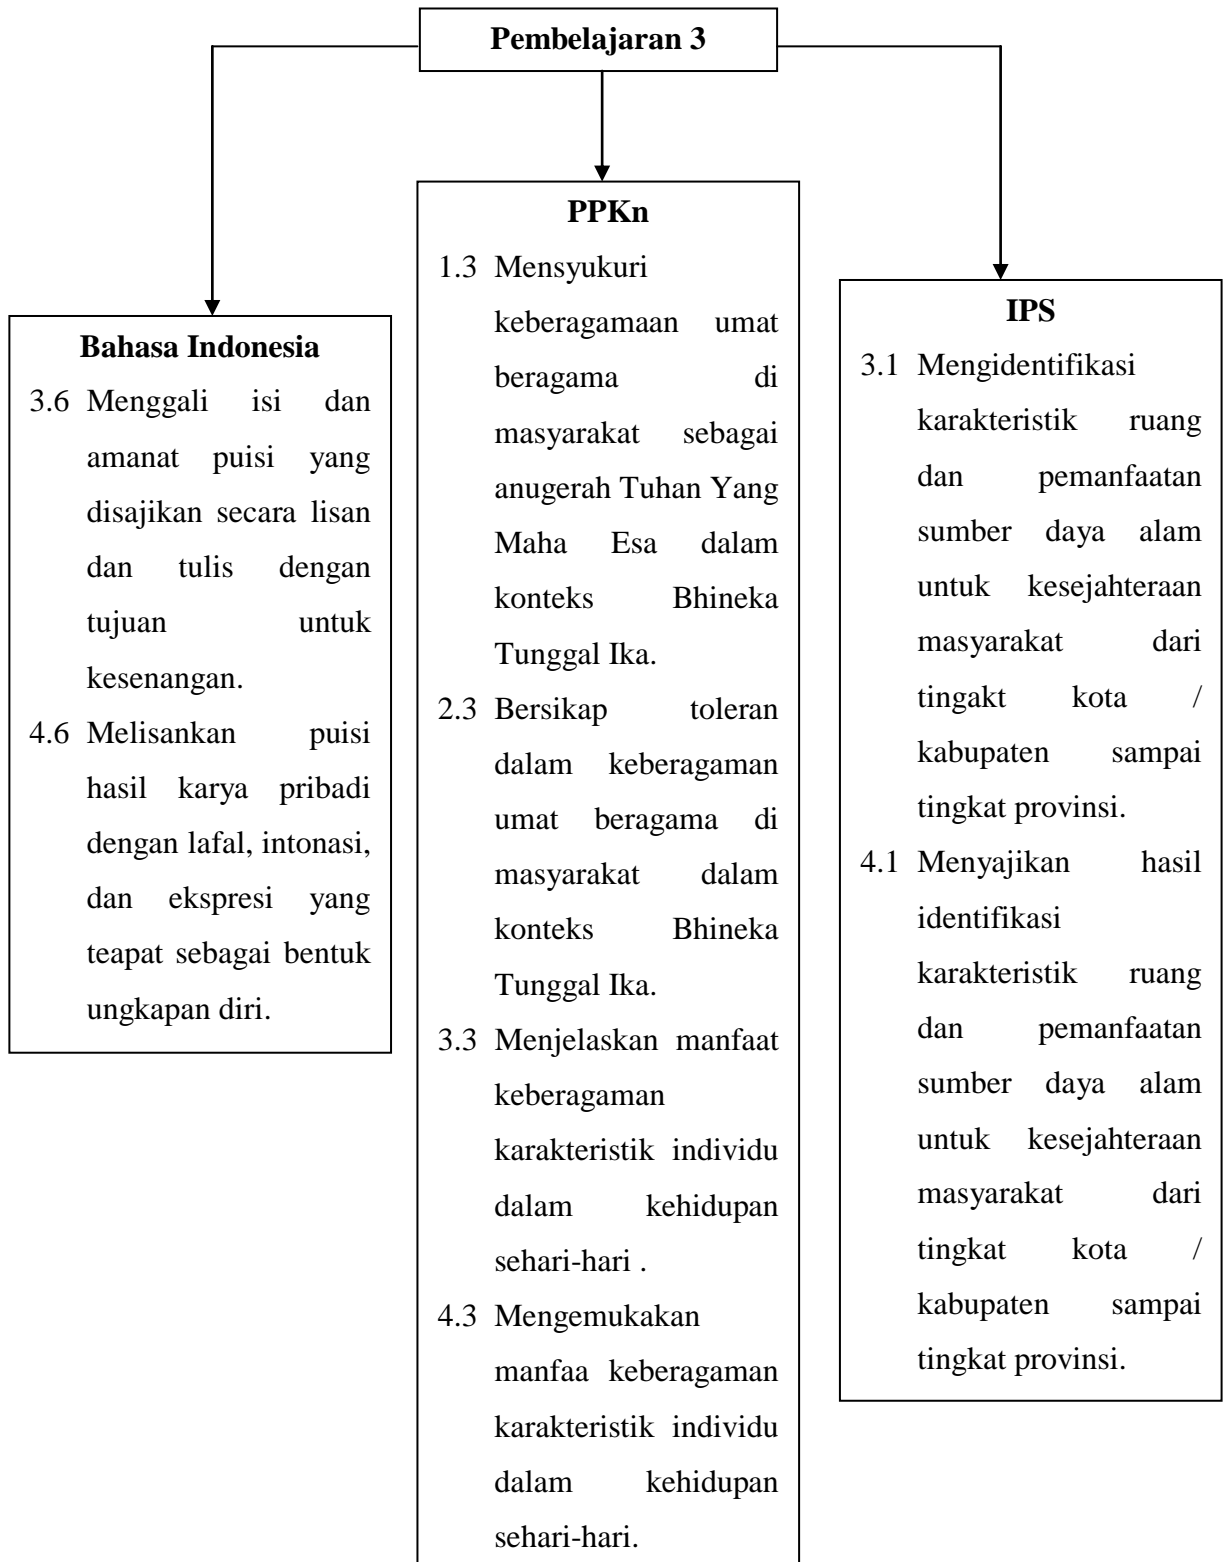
Pembelajaran 3

Bahasa Indonesia

3.6 Menggali isi dan amanat puisi yang disajikan secara lisan dan tulis dengan tujuan untuk kesenangan.

4.6 Melisankan puisi hasil karya pribadi dengan lafal, intonasi, dan ekspresi yang teapat sebagai bentuk ungkapan diri.

PPKn

1.3 Mensyukuri keberagamaan umat beragama di masyarakat sebagai anugerah Tuhan Yang Maha Esa dalam konteks Bhineka Tunggal Ika.

2.3 Bersikap toleran dalam keberagaman umat beragama di masyarakat dalam konteks Bhineka Tunggal Ika.

3.3 Menjelaskan manfaat keberagaman karakteristik individu dalam kehidupan sehari-hari .

4.3 Mengemukakan manfaa keberagaman karakteristik individu dalam kehidupan sehari-hari.

IPS

3.1 Mengidentifikasi karakteristik ruang dan pemanfaatan sumber daya alam untuk kesejahteraan masyarakat dari tingakt kota / kabupaten sampai tingkat provinsi.

4.1 Menyajikan hasil identifikasi karakteristik ruang dan pemanfaatan sumber daya alam untuk kesejahteraan masyarakat dari tingkat kota / kabupaten sampai tingkat provinsi.